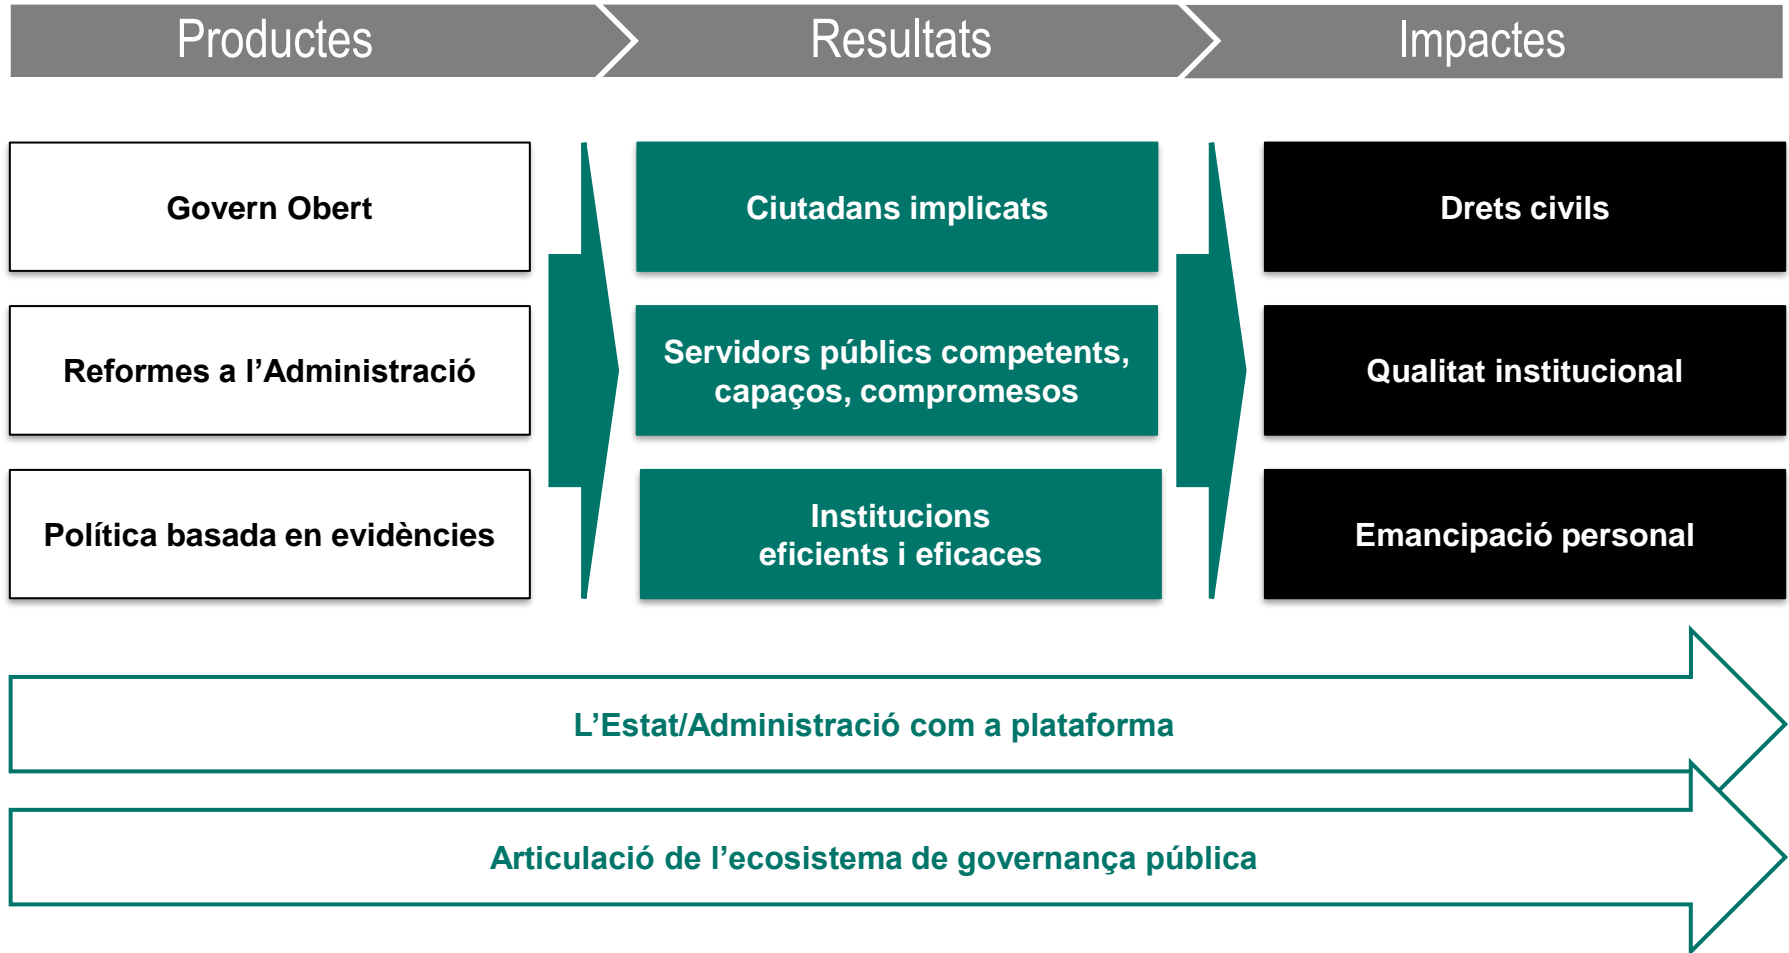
Productes

Resultats

Impactes

Govern Obert

Reformes a l’Administració

Política basada en evidències

Ciutadans implicats

Servidors públics competents, capaços, compromesos

Institucions eficients i eficaces

Drets civils

Qualitat institucional

Emancipació personal

L’Estat/Administració com a plataforma

Articulació de l’ecosistema de governança pública